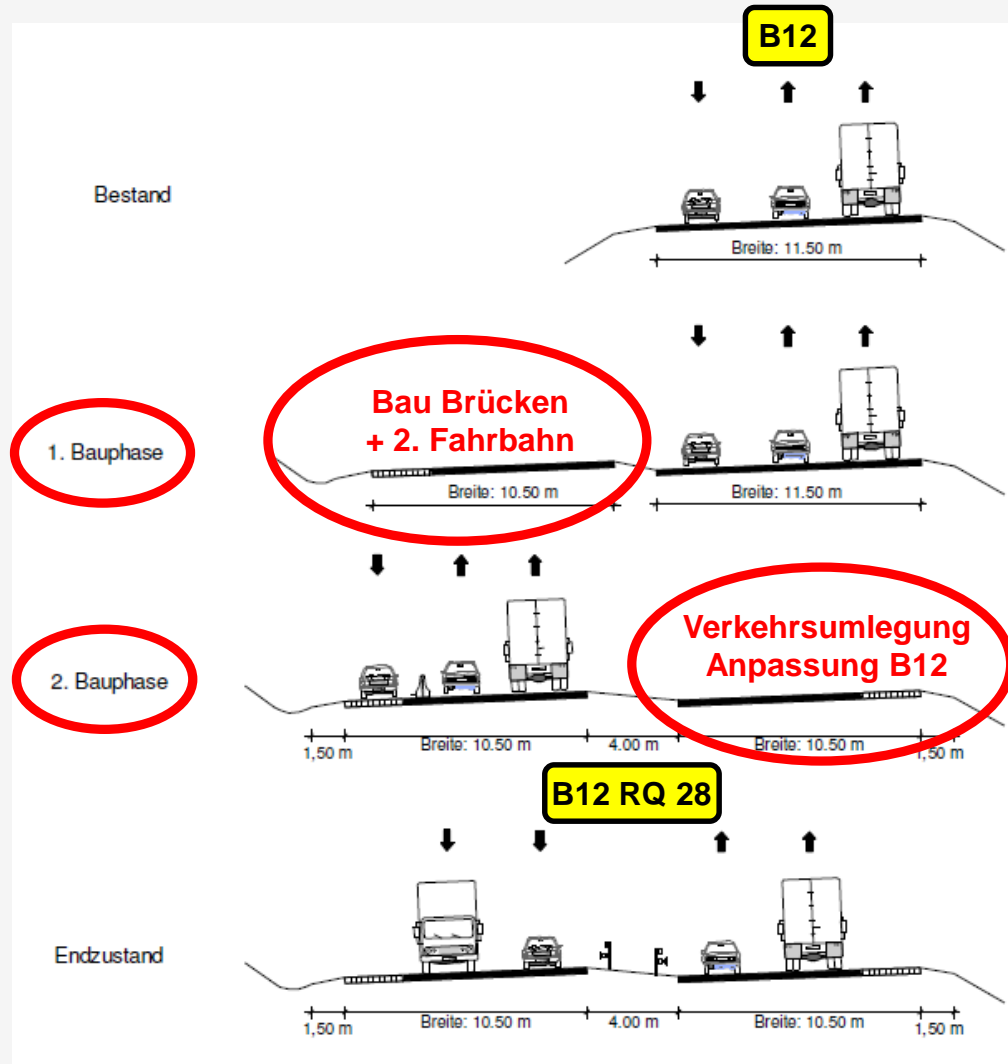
B12

Bestand

Breite: 11.50 m

1. Bauphase

Bau Brücken
+ 2. Fahrbahn

Breite: 10.50 m

Breite: 11.50 m

2. Bauphase

Verkehrsumlegung
Anpassung B12

1,50 m | Breite: 10.50 m | 4.00 m | Breite: 10.50 m | 1,50 m

B12 RQ 28

Endzustand

1,50 m | Breite: 10.50 m | 4.00 m | Breite: 10.50 m | 1,50 m